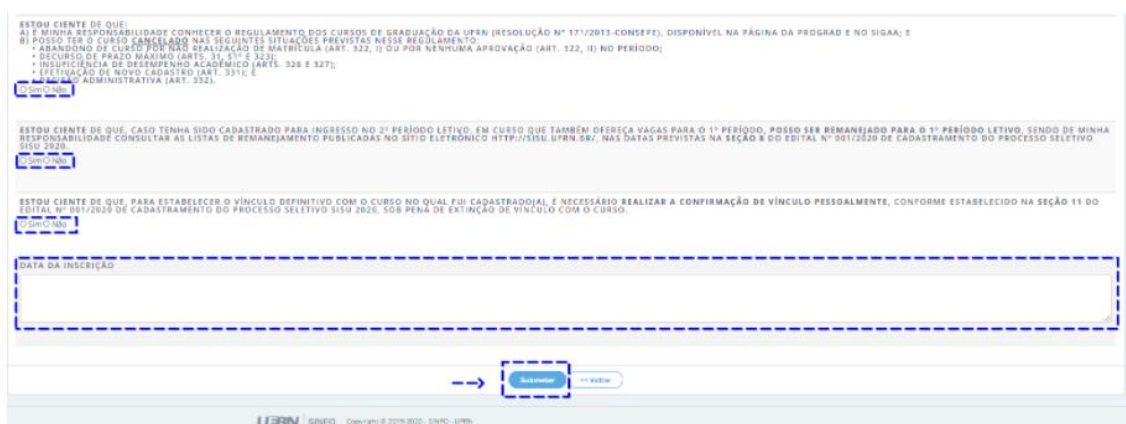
ESTOU CIENTE DE QUE:
A) É MINHA RESPONSABILIDADE CONHECER O REGULAMENTO DOS CURSOS DE GRADUAÇÃO DA UFRN (RESOLUÇÃO Nº 171/2013-CONSEPE), DISPONÍVEL NA PÁGINA DA PROGRAD E NO SIGAA; E
B) POSSO TER O CURSO CANCELADO NAS SEGUINTES SITUAÇÕES PREVISTAS NESSE REGULAMENTO:
• ABANDONO DE CURSO POR NÃO REALIZAÇÃO DE MATRÍCULA (ART. 322, I) OU POR NENHUMA APROVAÇÃO (ART. 322, II) NO PERÍODO;
• DECURSO DE PRAZO MÁXIMO (ARTS. 31, §1º E 323);
• INSUFICIÊNCIA DE DESEMPENHO ACADÊMICO (ARTS. 326 E 327);
• EFETIVAÇÃO DE NOVO CADASTRO (ART. 331); E
• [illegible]ÃO ADMINISTRATIVA (ART. 332).
○ Sim ○ Não

ESTOU CIENTE DE QUE, CASO TENHA SIDO CADASTRADO PARA INGRESSO NO 2º PERÍODO LETIVO, EM CURSO QUE TAMBÉM OFEREÇA VAGAS PARA O 1º PERÍODO, POSSO SER REMANEJADO PARA O 1º PERÍODO LETIVO, SENDO DE MINHA RESPONSABILIDADE CONSULTAR AS LISTAS DE REMANEJAMENTO PUBLICADAS NO SÍTIO ELETRÔNICO HTTP://SISU.UFRN.BR/, NAS DATAS PREVISTAS NA SEÇÃO 8 DO EDITAL Nº 001/2020 DE CADASTRAMENTO DO PROCESSO SELETIVO SISU 2020.
○ Sim ○ Não

ESTOU CIENTE DE QUE, PARA ESTABELECER O VÍNCULO DEFINITIVO COM O CURSO NO QUAL FUI CADASTRADO(A), É NECESSÁRIO REALIZAR A CONFIRMAÇÃO DE VÍNCULO PESSOALMENTE, CONFORME ESTABELECIDO NA SEÇÃO 11 DO EDITAL Nº 001/2020 DE CADASTRAMENTO DO PROCESSO SELETIVO SISU 2020, SOB PENA DE EXTINÇÃO DE VÍNCULO COM O CURSO.
○ Sim ○ Não

DATA DA INSCRIÇÃO

Submeter
<< Voltar

UFRN SINFO Copyright © 2019-2020 - SINFO - UFRN